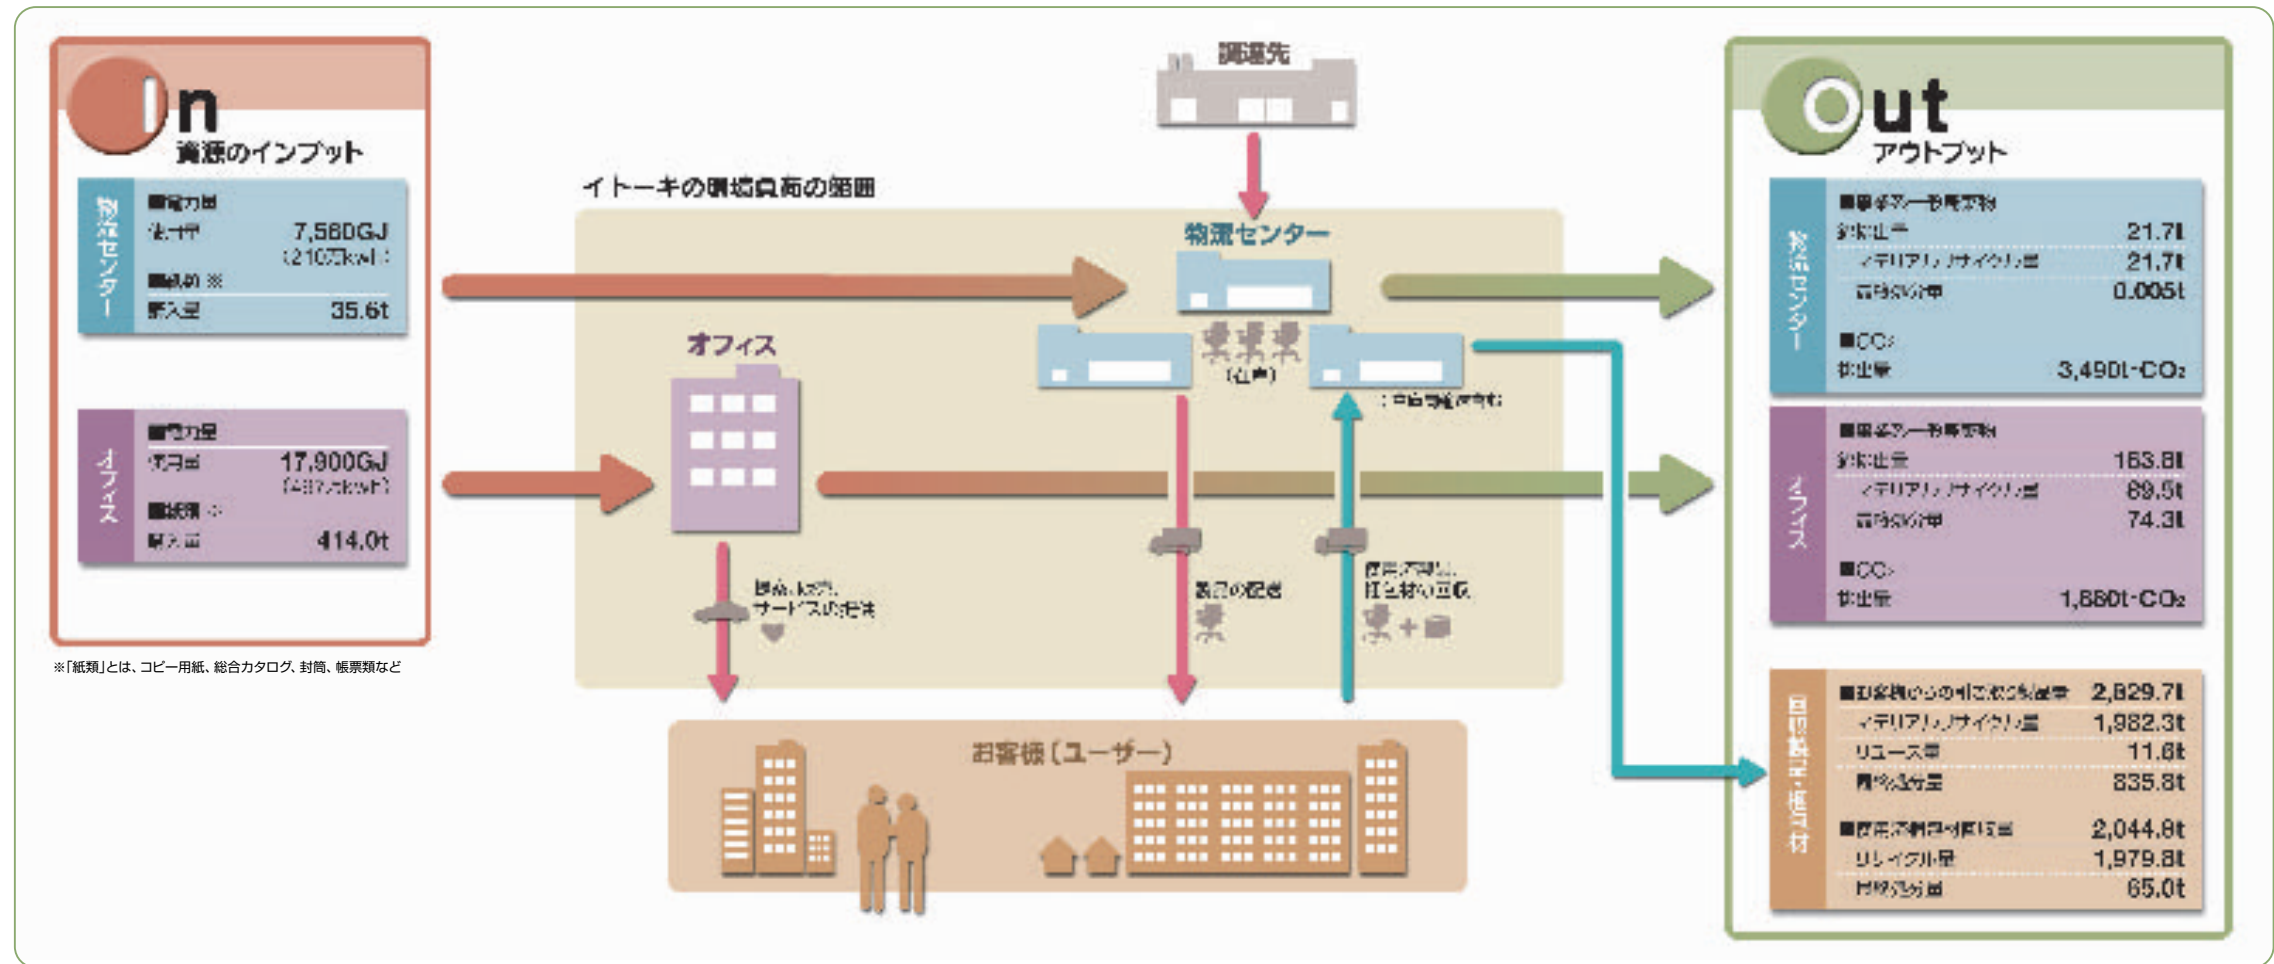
In
資源のインプット

物流センター
■電力量
使用量 7,580GJ
(2,107千kWh)
■紙類※
購入量 35.6t

オフィス
■電力量
使用量 17,900GJ
(4,97?千kWh)
■紙類※
購入量 414.0t

※「紙類」とは、コピー用紙、総合カタログ、封筒、帳票類など

調達先

イトーキの環境負荷の範囲

物流センター
(倉庫)
(中古品検査所)

オフィス

商品・販売・サービスの提供
製品の配送
使用済製品・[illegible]材の回収

お客様(ユーザー)

Out
アウトプット

物流センター
■廃棄物一般廃棄物
排出量 21.7t
マテリアルリサイクル量 21.7t
最終処分量 0.005t
■$CO_2$
排出量 3,490t-$CO_2$

オフィス
■廃棄物一般廃棄物
排出量 163.8t
マテリアルリサイクル量 89.5t
最終処分量 74.3t
■$CO_2$
排出量 1,880t-$CO_2$

回収製品・梱包材
■回収製品のうち引取り処理量 2,829.7t
マテリアルリサイクル量 1,982.3t
リユース量 11.6t
最終処分量 835.8t
■使用済梱包材回収量 2,044.8t
リサイクル量 1,979.8t
最終処分量 65.0t